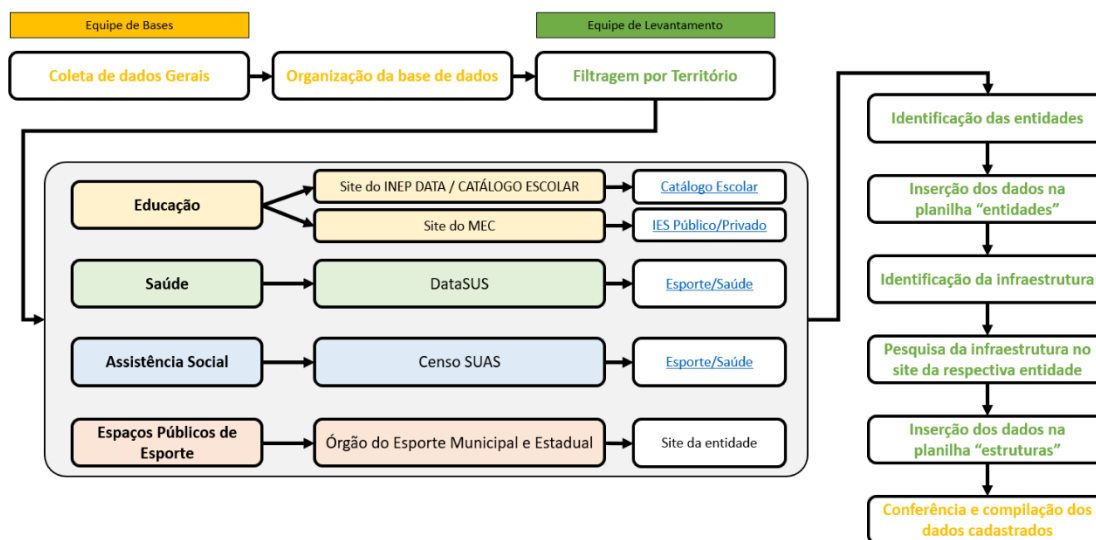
Equipe de Bases

Equipe de Levantamento

Coleta de dados Gerais

Organização da base de dados

Filtragem por Território

Educação

Site do INEP DATA / CATÁLOGO ESCOLAR

Catálogo Escolar

Site do MEC

IES Público/Privado

Saúde

DataSUS

Esporte/Saúde

Assistência Social

Censo SUAS

Esporte/Saúde

Espaços Públicos de Esporte

Órgão do Esporte Municipal e Estadual

Site da entidade

Identificação das entidades

Inserção dos dados na planilha "entidades"

Identificação da infraestrutura

Pesquisa da infraestrutura no site da respectiva entidade

Inserção dos dados na planilha "estruturas"

Conferência e compilação dos dados cadastrados